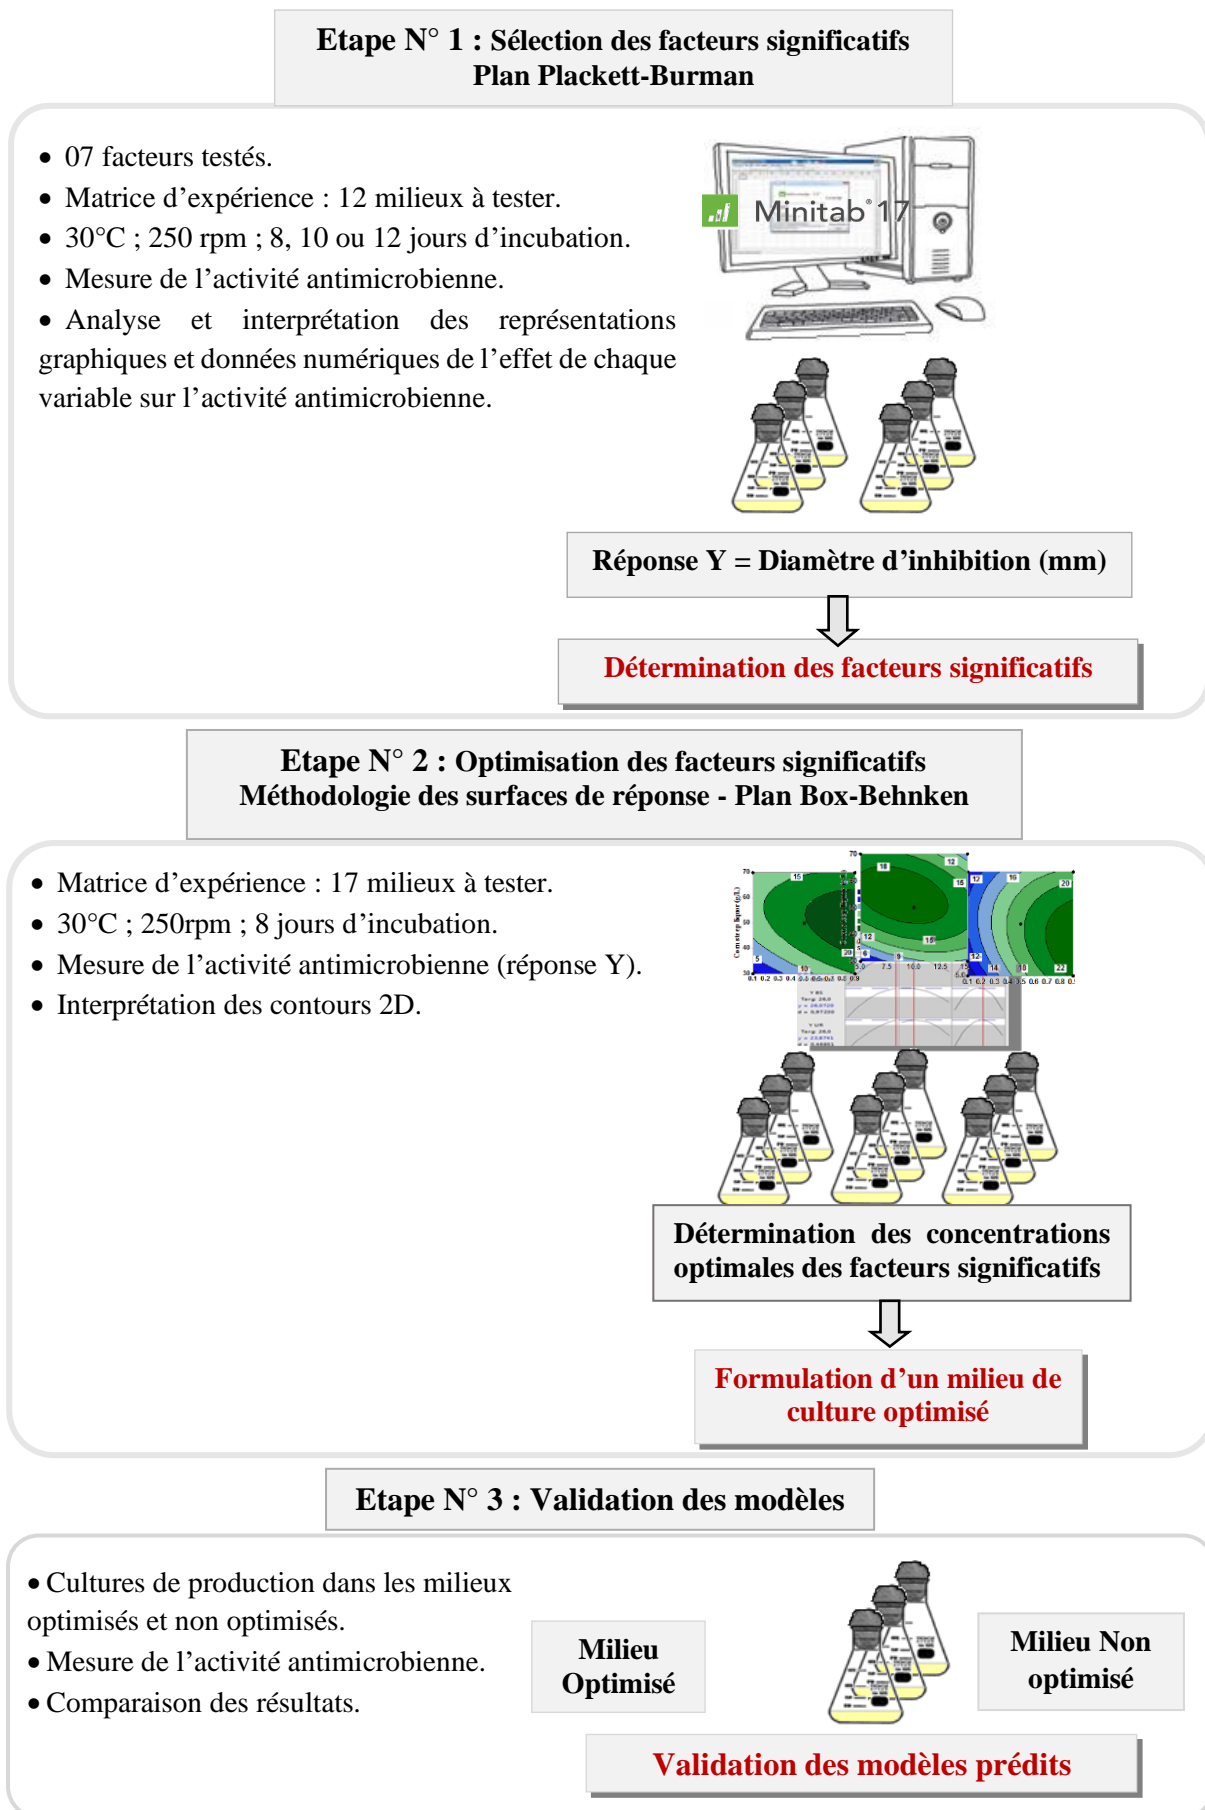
**Etape N° 1 : Sélection des facteurs significatifs**
**Plan Plackett-Burman**

• 07 facteurs testés.
• Matrice d'expérience : 12 milieux à tester.
• 30°C ; 250 rpm ; 8, 10 ou 12 jours d'incubation.
• Mesure de l'activité antimicrobienne.
• Analyse et interprétation des représentations graphiques et données numériques de l'effet de chaque variable sur l'activité antimicrobienne.

Minitab® 17

**Réponse Y = Diamètre d'inhibition (mm)**

**Détermination des facteurs significatifs**

**Etape N° 2 : Optimisation des facteurs significatifs**
**Méthodologie des surfaces de réponse - Plan Box-Behnken**

• Matrice d'expérience : 17 milieux à tester.
• 30°C ; 250rpm ; 8 jours d'incubation.
• Mesure de l'activité antimicrobienne (réponse Y).
• Interprétation des contours 2D.

**Détermination des concentrations optimales des facteurs significatifs**

**Formulation d'un milieu de culture optimisé**

**Etape N° 3 : Validation des modèles**

• Cultures de production dans les milieux optimisés et non optimisés.
• Mesure de l'activité antimicrobienne.
• Comparaison des résultats.

**Milieu Optimisé**

**Milieu Non optimisé**

**Validation des modèles prédits**